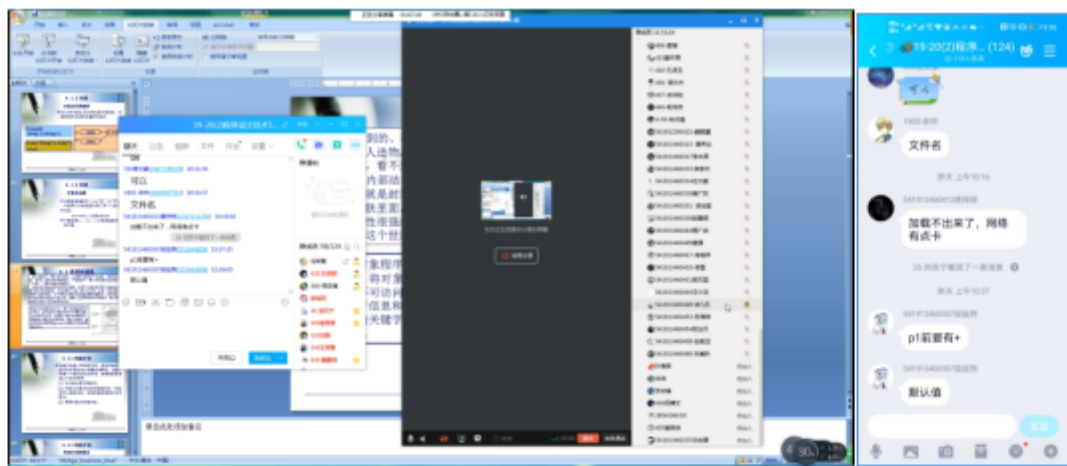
19-20(2)程序... (124)

文件名

昨天 上午10:16

加载不出来了，网络有点卡

昨天 上午10:37

p1前要有+

默认值

19-2020程序设计技术1...

聊天

可以

文件名

加载不出来了，网络有点卡

p1前要有+

默认值

关闭(C)

发送(S)

人造物

这个世

象程序

信息和

关键字